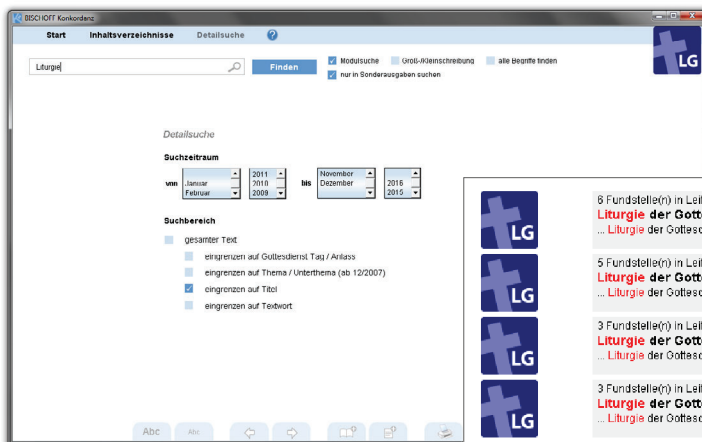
BISCHOFF Konkordanz

Start Inhaltsverzeichnisse Detailsuche ?

LG

Liturgie

Finden

Modulsuche Groß-/Kleinschreibung alle Begriffe finden

nur in Sonderausgaben suchen

Detailsuche

Suchzeitraum

von Januar Februar 2011 2010 2009 bis November Dezember 2016 2015

Suchbereich

gesamter Text

eingrenzen auf Gottesdienst Tag / Anlass

eingrenzen auf Thema / Unterthema (ab 12/2007)

eingrenzen auf Titel

eingrenzen auf Textwort

LG
6 Fundstelle(n) in Lei
Liturgie der Gotte
... Liturgie der Gottesc

LG
5 Fundstelle(n) in Lei
Liturgie der Gotte
... Liturgie der Gottesc

LG
3 Fundstelle(n) in Lei
Liturgie der Gotte
... Liturgie der Gottesc

LG
3 Fundstelle(n) in Lei
Liturgie der Gotte
... Liturgie der Gottesc

Abc Abc